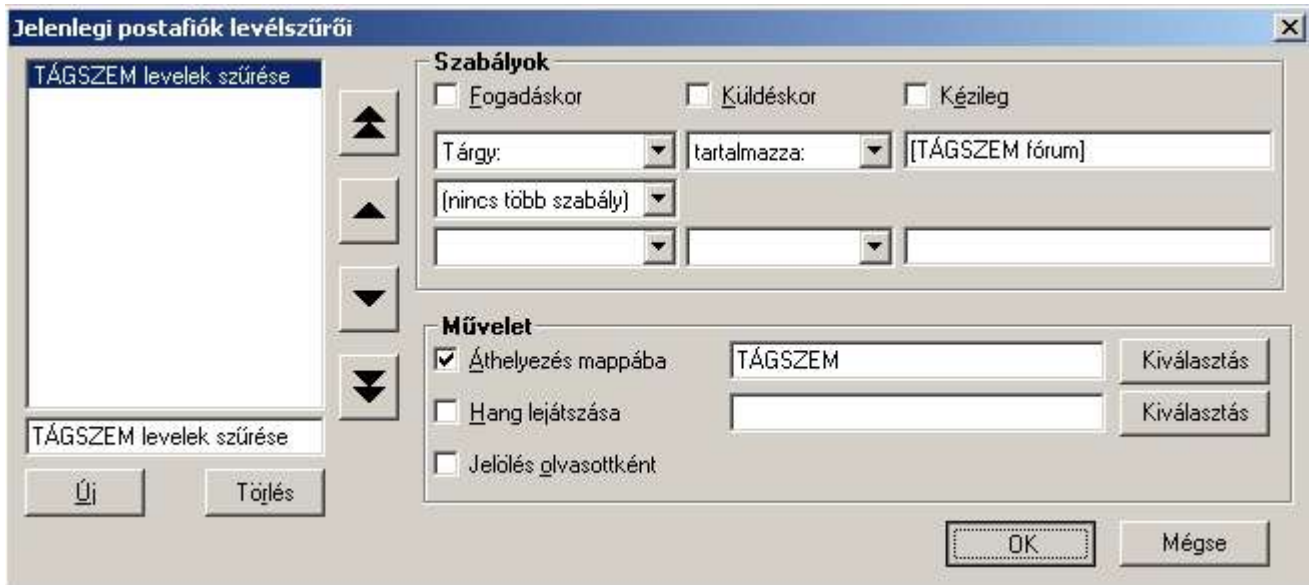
Jelenlegi postafiók levélszűrői

TÁGSZEM levelek szűrése

TÁGSZEM levelek szűrése

Új

Törlés

Szabályok

Fogadáskor

Küldéskor

Kézileg

Tárgy:

tartalmazza:

[TÁGSZEM fórum]

(nincs több szabály)

Művelet

Áthelyezés mappába

TÁGSZEM

Kiválasztás

Hang lejátszása

Kiválasztás

Jelölés olvasottként

OK

Mégse